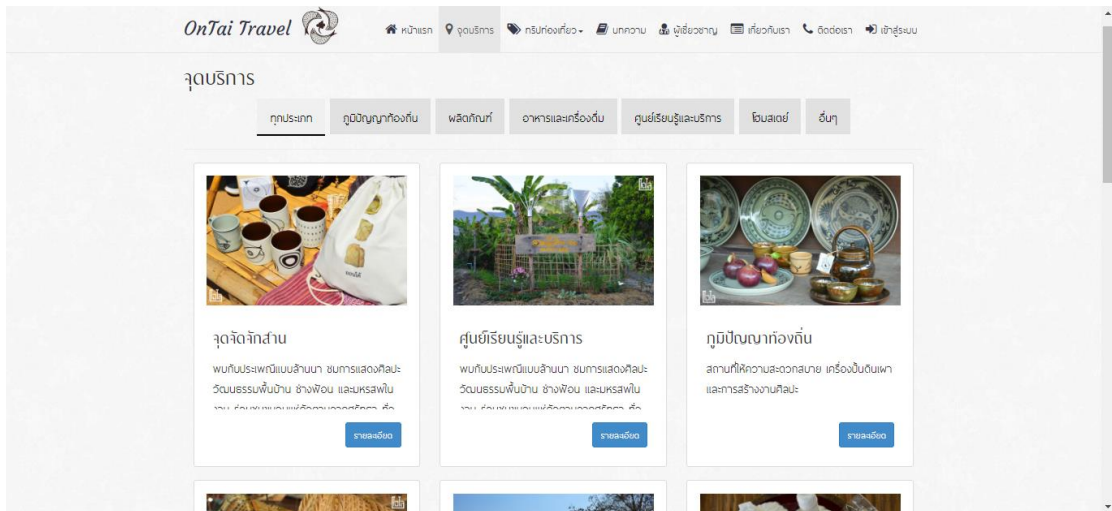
OnTai Travel

หน้าแรก จุดบริการ ทริปท่องเที่ยว บทความ ผู้เชี่ยวชาญ เกี่ยวกับเรา ติดต่อเรา เข้าสู่ระบบ

จุดบริการ

ทุกประเภท ภูมิปัญญาท้องถิ่น ผลิตภัณฑ์ อาหารและเครื่องดื่ม ศูนย์เรียนรู้และบริการ โฮมสเตย์ อื่นๆ

จุดจัดจักสาน

พบกับประเพณีแบบล้านนา ชมการแสดงศิลปะวัฒนธรรมพื้นบ้าน ช่างฟ้อน และมหรสพในงาน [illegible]

รายละเอียด

ศูนย์เรียนรู้และบริการ

พบกับประเพณีแบบล้านนา ชมการแสดงศิลปะวัฒนธรรมพื้นบ้าน ช่างฟ้อน และมหรสพในงาน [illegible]

รายละเอียด

ภูมิปัญญาท้องถิ่น

สถานที่ให้ความสะดวกสบาย เครื่องปั้นดินเผา และการสร้างงานศิลปะ

รายละเอียด